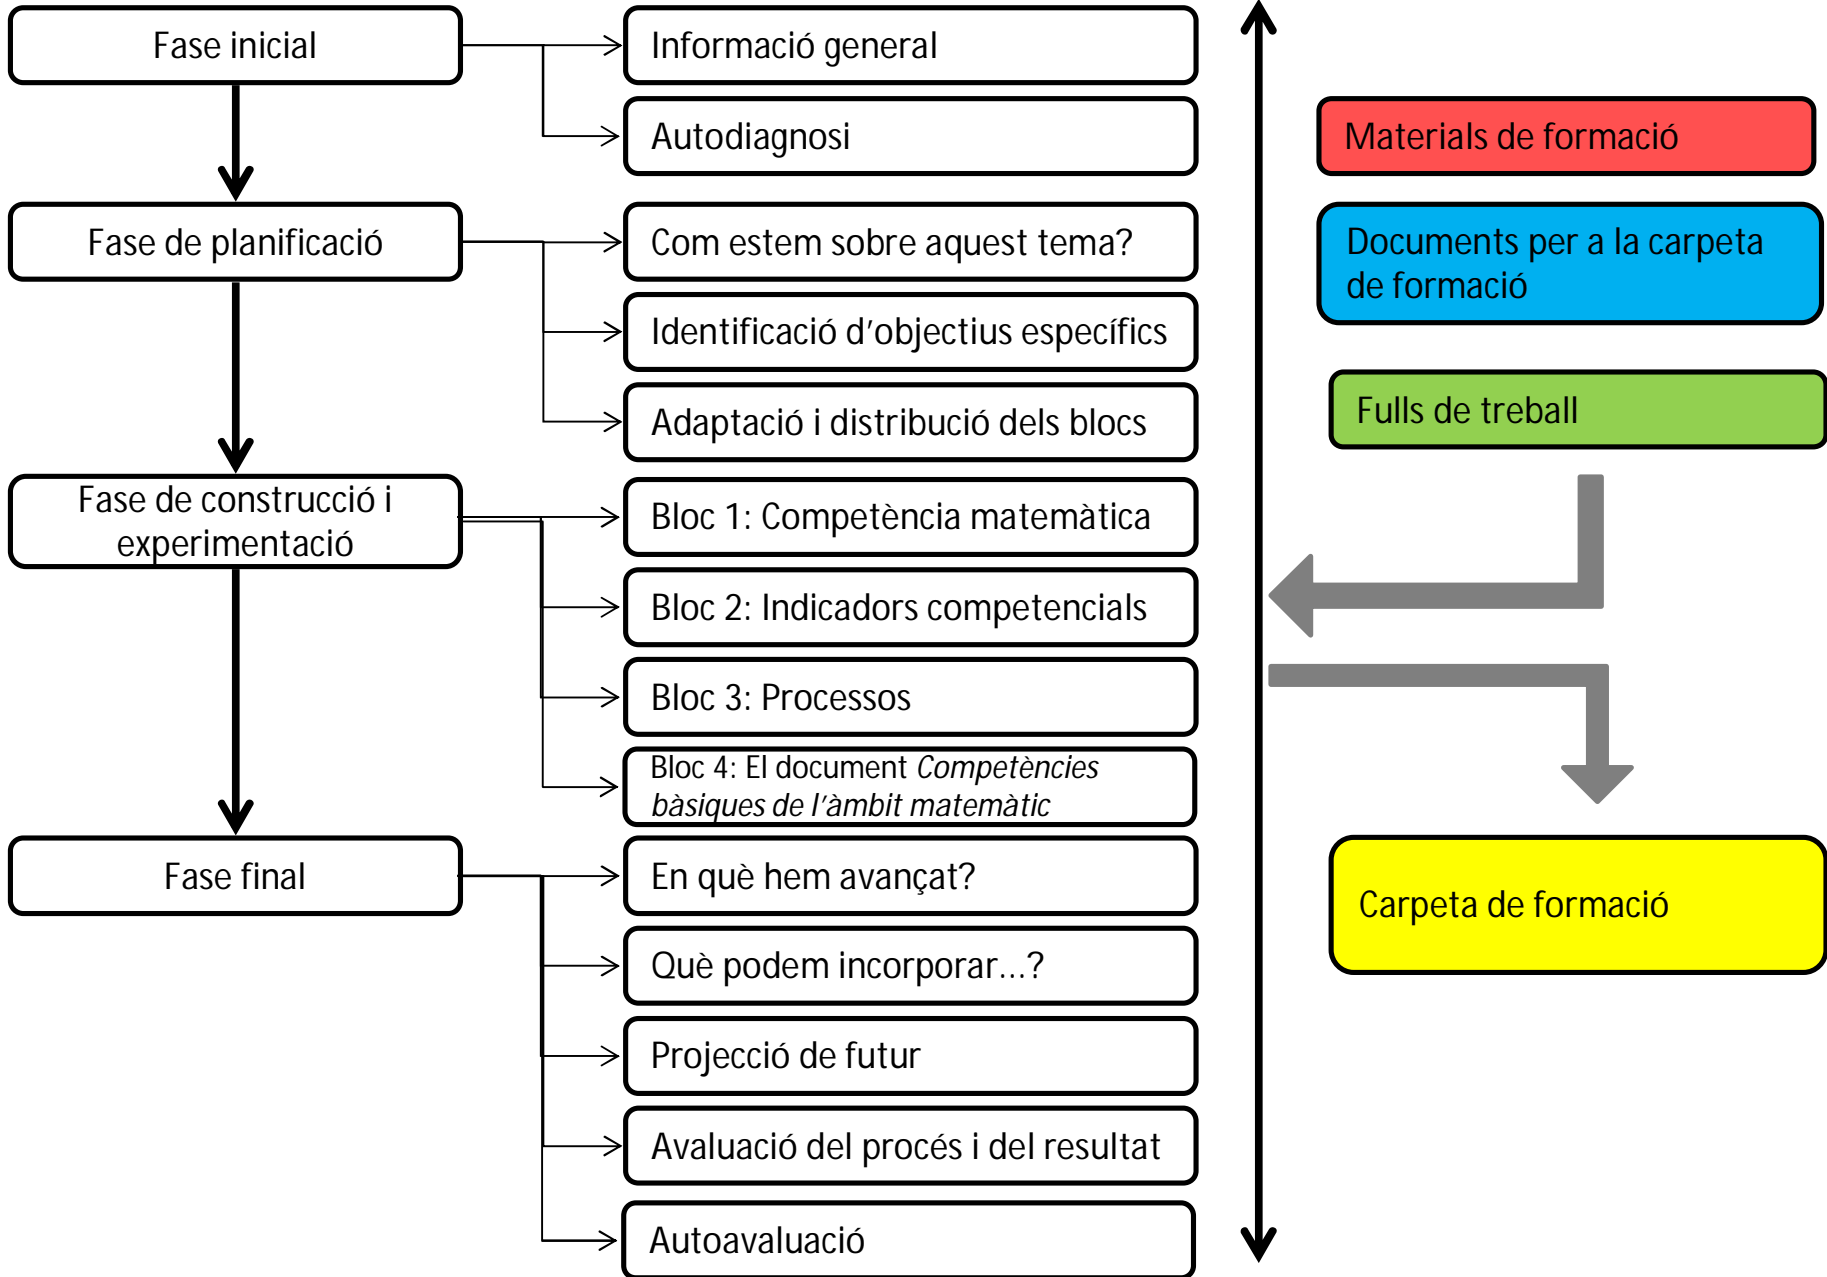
Fase inicial

Informació general

Autodiagnosi

Fase de planificació

Com estem sobre aquest tema?

Identificació d'objectius específics

Adaptació i distribució dels blocs

Fase de construcció i experimentació

Bloc 1: Competència matemàtica

Bloc 2: Indicadors competencials

Bloc 3: Processos

Bloc 4: El document *Competències bàsiques de l'àmbit matemàtic*

Fase final

En què hem avançat?

Què podem incorporar...?

Projecció de futur

Avaluació del procés i del resultat

Autoavaluació

Materials de formació

Documents per a la carpeta de formació

Fulls de treball

Carpeta de formació